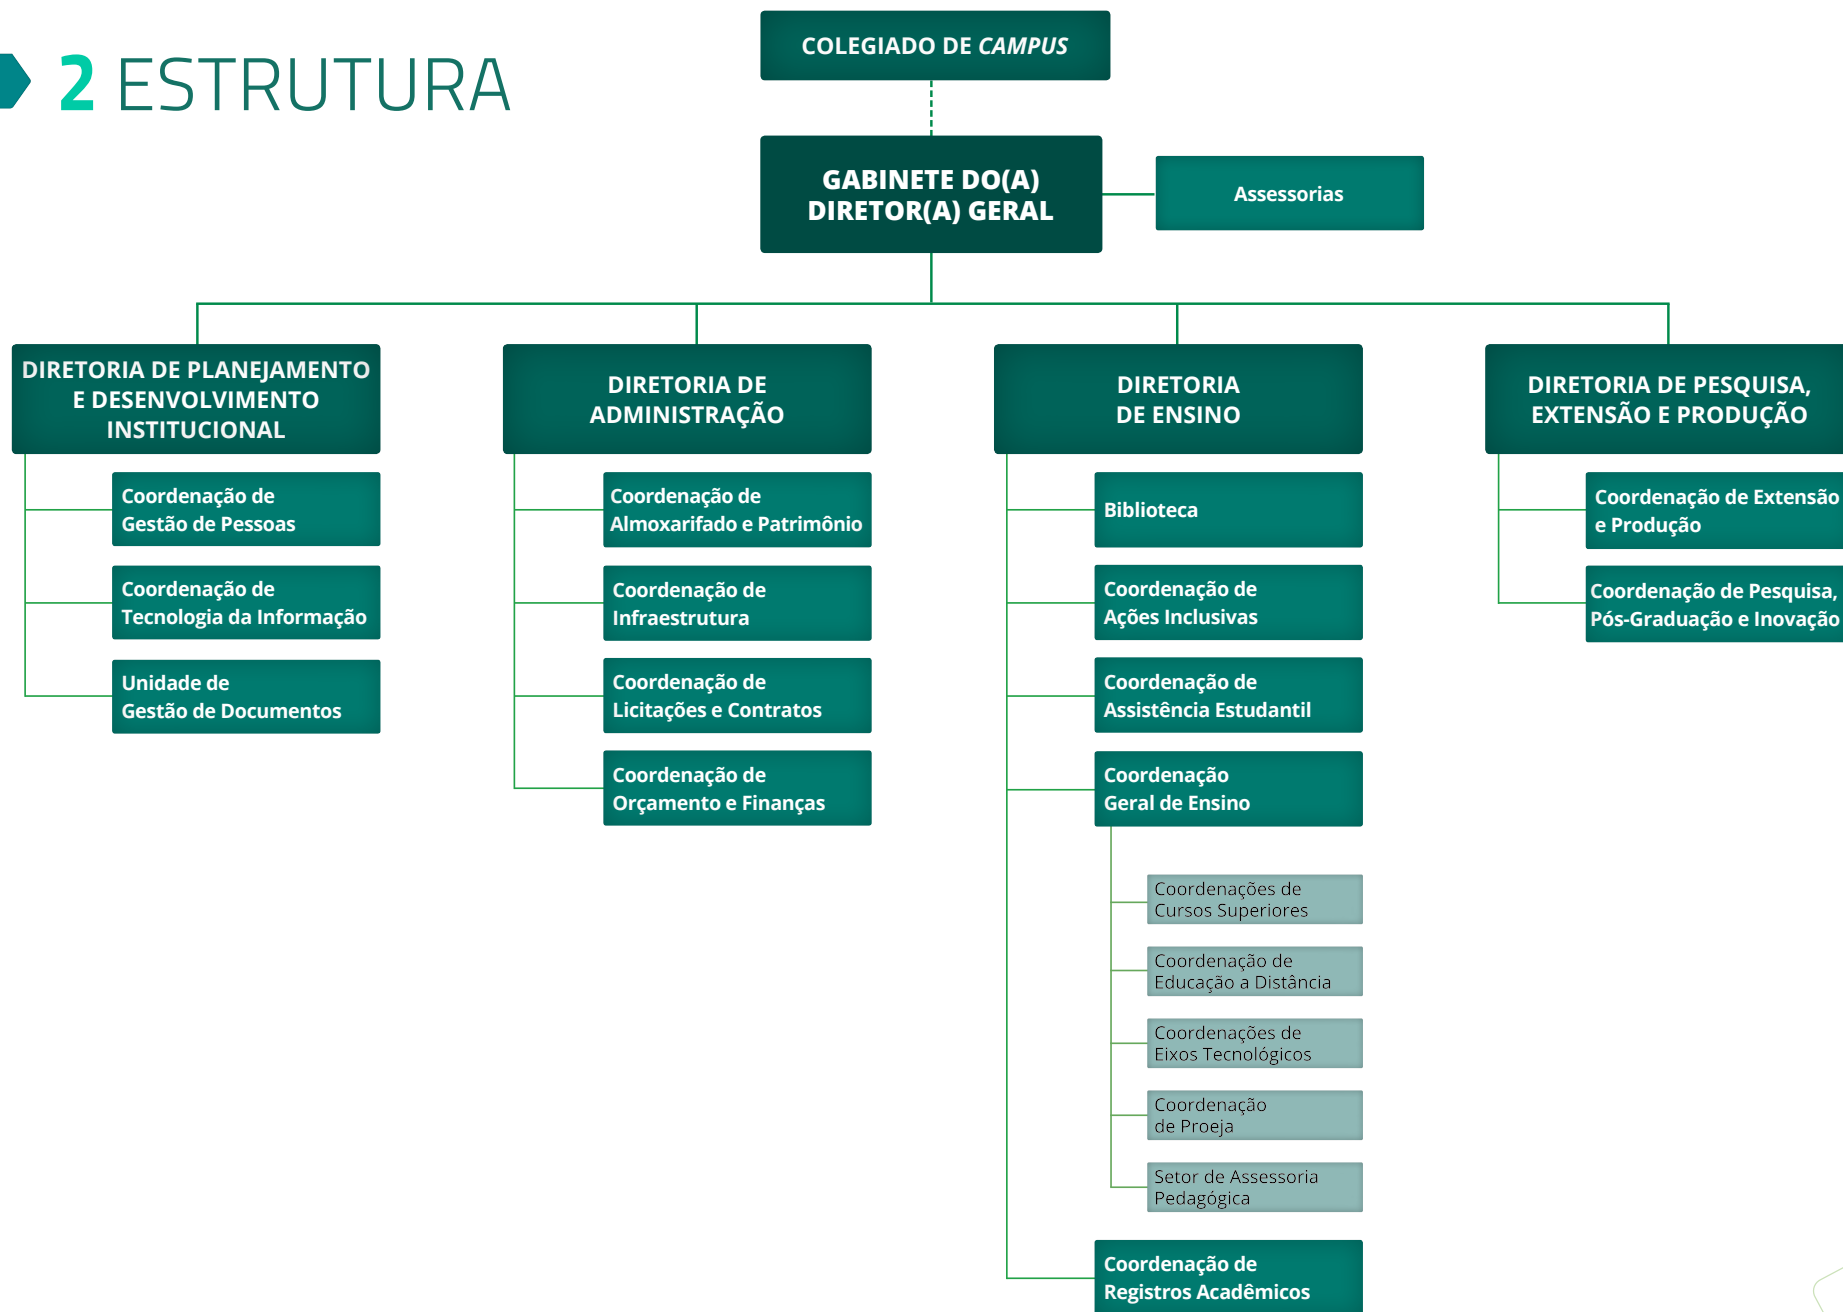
2 ESTRUTURA

COLEGIADO DE CAMPUS

GABINETE DO(A) DIRETOR(A) GERAL

Assessorias

DIRETORIA DE PLANEJAMENTO E DESENVOLVIMENTO INSTITUCIONAL

Coordenação de Gestão de Pessoas

Coordenação de Tecnologia da Informação

Unidade de Gestão de Documentos

DIRETORIA DE ADMINISTRAÇÃO

Coordenação de Almoxarifado e Patrimônio

Coordenação de Infraestrutura

Coordenação de Licitações e Contratos

Coordenação de Orçamento e Finanças

DIRETORIA DE ENSINO

Biblioteca

Coordenação de Ações Inclusivas

Coordenação de Assistência Estudantil

Coordenação Geral de Ensino

Coordenações de Cursos Superiores

Coordenação de Educação a Distância

Coordenações de Eixos Tecnológicos

Coordenação de Proeja

Setor de Assessoria Pedagógica

Coordenação de Registros Acadêmicos

DIRETORIA DE PESQUISA, EXTENSÃO E PRODUÇÃO

Coordenação de Extensão e Produção

Coordenação de Pesquisa, Pós-Graduação e Inovação